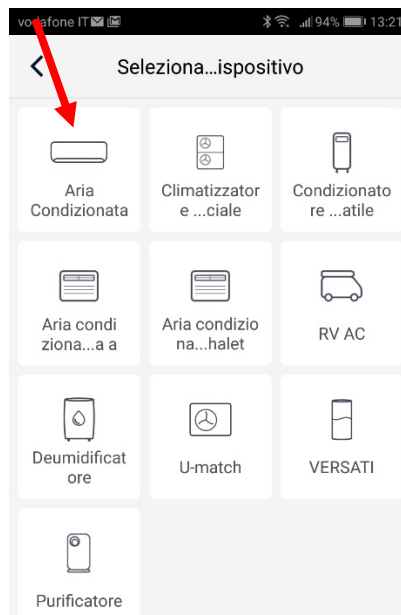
vodafone IT 94% 13:21

Seleziona…ispositivo

Aria Condizionata

Climatizzatore …ciale

Condizionatore …atile

Aria condiziona…a a

Aria condiziona…halet

RV AC

Deumidificatore

U-match

VERSATI

Purificatore